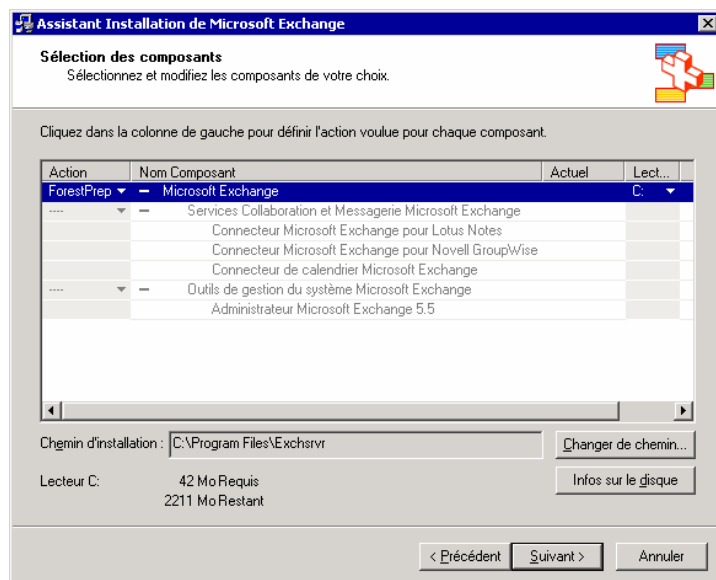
Assistant Installation de Microsoft Exchange

Sélection des composants
Sélectionnez et modifiez les composants de votre choix.

Cliquez dans la colonne de gauche pour définir l'action voulue pour chaque composant.

| Action | Nom Composant | Actuel | Lect... |
|---|---|---|---|
| ForestPrep | – Microsoft Exchange | | C: |
| ---- | – Services Collaboration et Messagerie Microsoft Exchange | | |
| | Connecteur Microsoft Exchange pour Lotus Notes | | |
| | Connecteur Microsoft Exchange pour Novell GroupWise | | |
| | Connecteur de calendrier Microsoft Exchange | | |
| ---- | – Outils de gestion du système Microsoft Exchange | | |
| | Administrateur Microsoft Exchange 5.5 | | |

Chemin d'installation : C:\Program Files\Exchsrvr

Changer de chemin...

Lecteur C: 42 Mo Requis
2211 Mo Restant

Infos sur le disque

< Précédent Suivant > Annuler